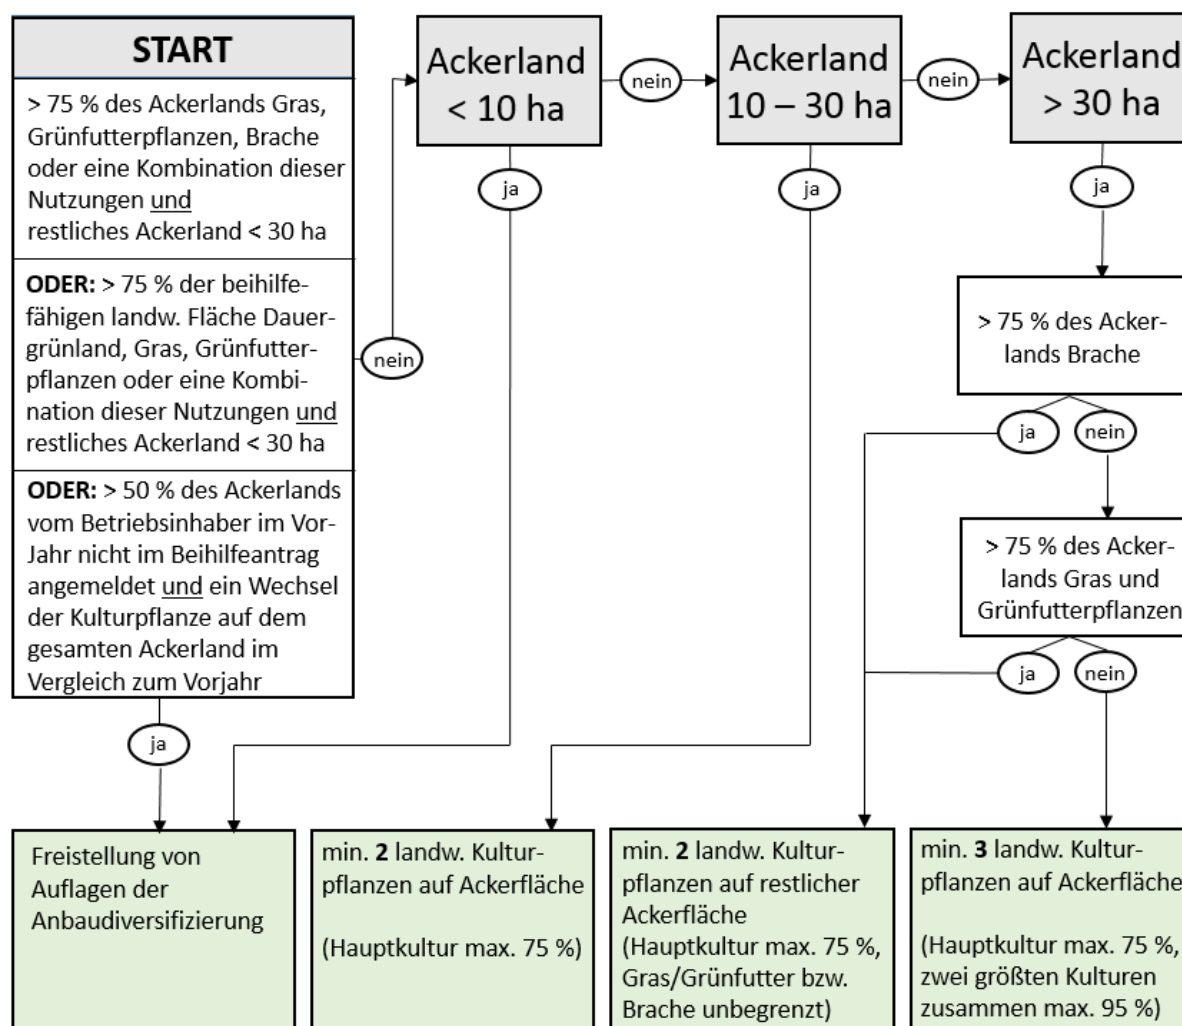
START

> 75 % des Ackerlands Gras, Grünfutterpflanzen, Brache oder eine Kombination dieser Nutzungen und restliches Ackerland < 30 ha

ODER: > 75 % der beihilfefähigen landw. Fläche Dauergrünland, Gras, Grünfutterpflanzen oder eine Kombination dieser Nutzungen und restliches Ackerland < 30 ha

ODER: > 50 % des Ackerlands vom Betriebsinhaber im Vor-Jahr nicht im Beihilfeantrag angemeldet und ein Wechsel der Kulturpflanze auf dem gesamten Ackerland im Vergleich zum Vorjahr

nein

ja

Ackerland < 10 ha

nein

Ackerland 10 – 30 ha

nein

Ackerland > 30 ha

ja

ja

ja

> 75 % des Ackerlands Brache

ja

nein

> 75 % des Ackerlands Gras und Grünfutterpflanzen

ja

nein

Freistellung von Auflagen der Anbaudiversifizierung

min. 2 landw. Kulturpflanzen auf Ackerfläche

(Hauptkultur max. 75 %)

min. 2 landw. Kulturpflanzen auf restlicher Ackerfläche
(Hauptkultur max. 75 %, Gras/Grünfutter bzw. Brache unbegrenzt)

min. 3 landw. Kulturpflanzen auf Ackerfläche

(Hauptkultur max. 75 %, zwei größten Kulturen zusammen max. 95 %)